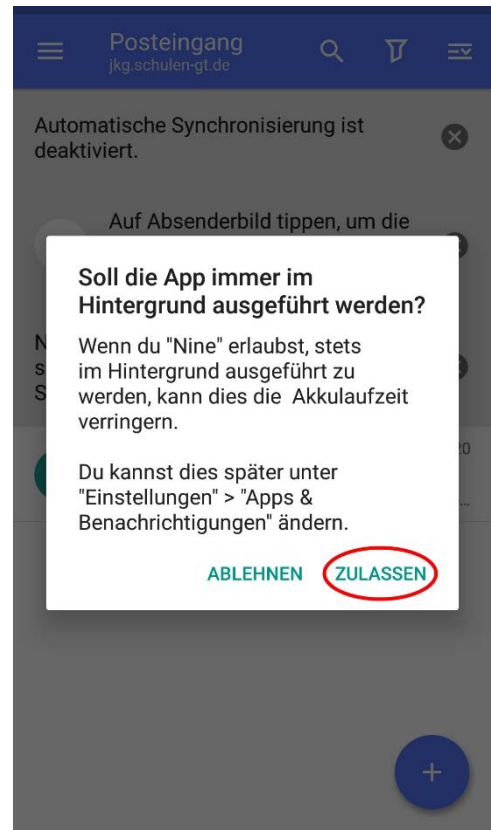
Posteingang
jkg.schulen-gt.de

Automatische Synchronisierung ist deaktiviert.

Auf Absenderbild tippen, um die

N
s
S

20

Soll die App immer im Hintergrund ausgeführt werden?

Wenn du "Nine" erlaubst, stets im Hintergrund ausgeführt zu werden, kann dies die Akkulaufzeit verringern.

Du kannst dies später unter "Einstellungen" > "Apps & Benachrichtigungen" ändern.

ABLEHNEN ZULASSEN

+